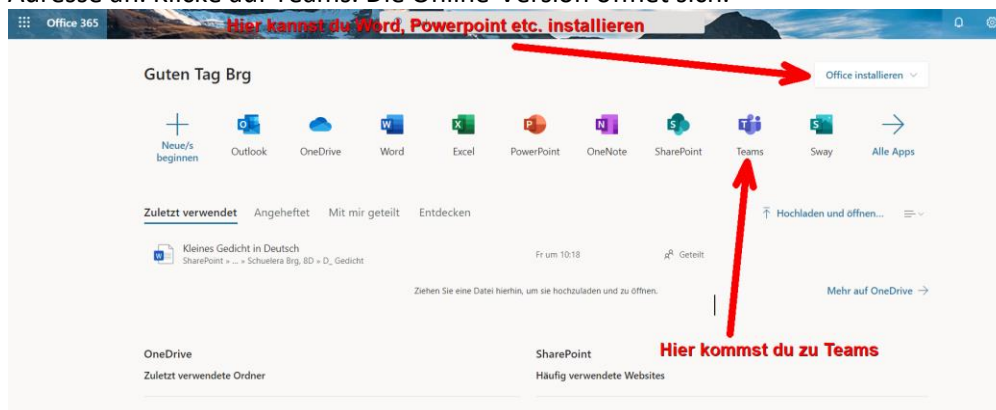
Adresse an. Klicke auf Teams. Die Online-Version öffnet sich.

Office 365

Hier kannst du Word, Powerpoint etc. installieren

Guten Tag Brg

Office installieren

Neue/s beginnen

Outlook

OneDrive

Word

Excel

PowerPoint

OneNote

SharePoint

Teams

Sway

Alle Apps

Zuletzt verwendet

Angeheftet

Mit mir geteilt

Entdecken

Hochladen und öffnen...

Kleines Gedicht in Deutsch

SharePoint » ... » Schuelera Brg, 8D » D_Gedicht

Fr um 10:18

Geteilt

Ziehen Sie eine Datei hierhin, um sie hochzuladen und zu öffnen.

Mehr auf OneDrive →

OneDrive

Zuletzt verwendete Ordner

SharePoint

Häufig verwendete Websites

Hier kommst du zu Teams